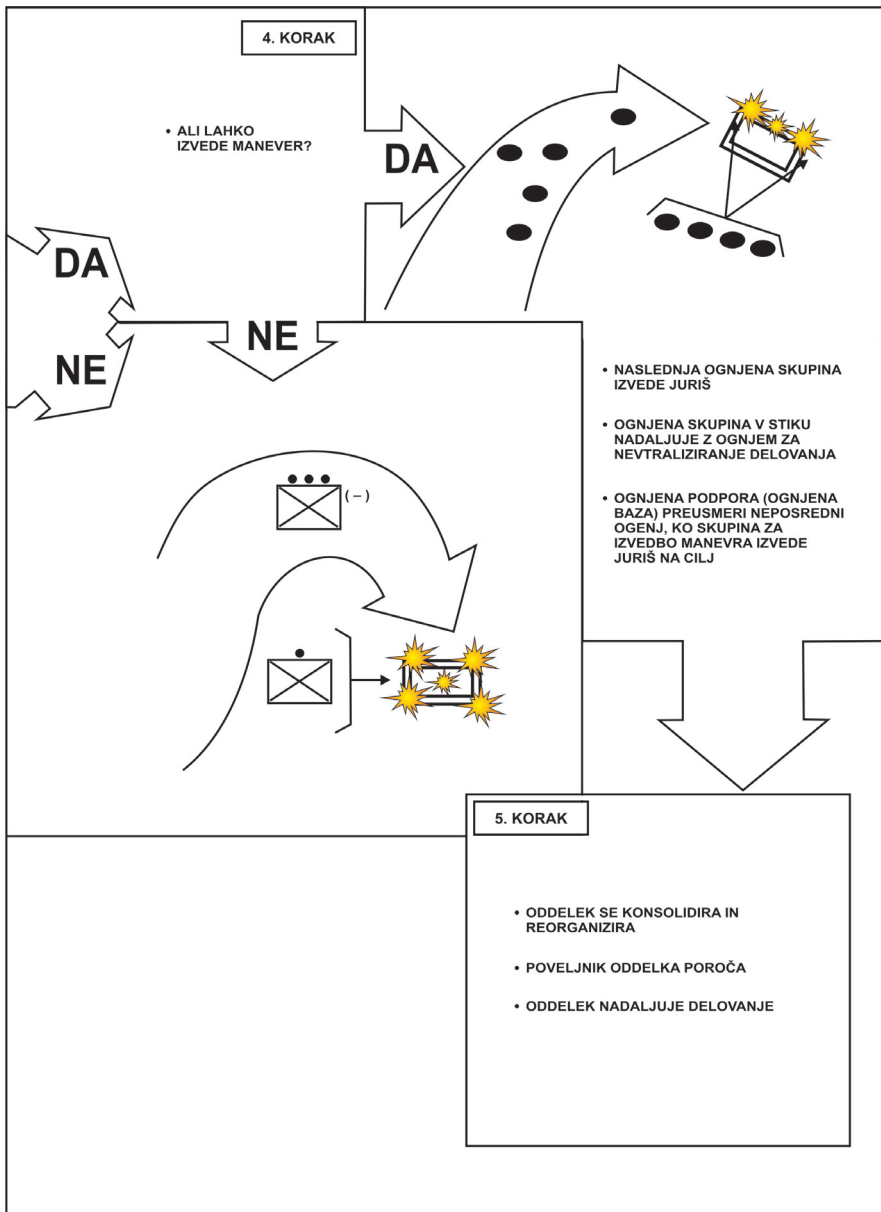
4. KORAK

• ALI LAHKO IZVEDE MANEVER?

DA

DA

NE

NE

(−)

• NASLEDNJA OGNJENA SKUPINA IZVEDE JURIŠ

• OGNJENA SKUPINA V STIKU NADALJUJE Z OGNJEM ZA NEVTRALIZIRANJE DELOVANJA

• OGNJENA PODPORA (OGNJENA BAZA) PREUSMERI NEPOSREDNI OGENJ, KO SKUPINA ZA IZVEDBO MANEVRA IZVEDE JURIŠ NA CILJ

5. KORAK

• ODDELEK SE KONSOLIDIRA IN REORGANIZIRA

• POVELJNIK ODDELKA POROČA

• ODDELEK NADALJUJE DELOVANJE